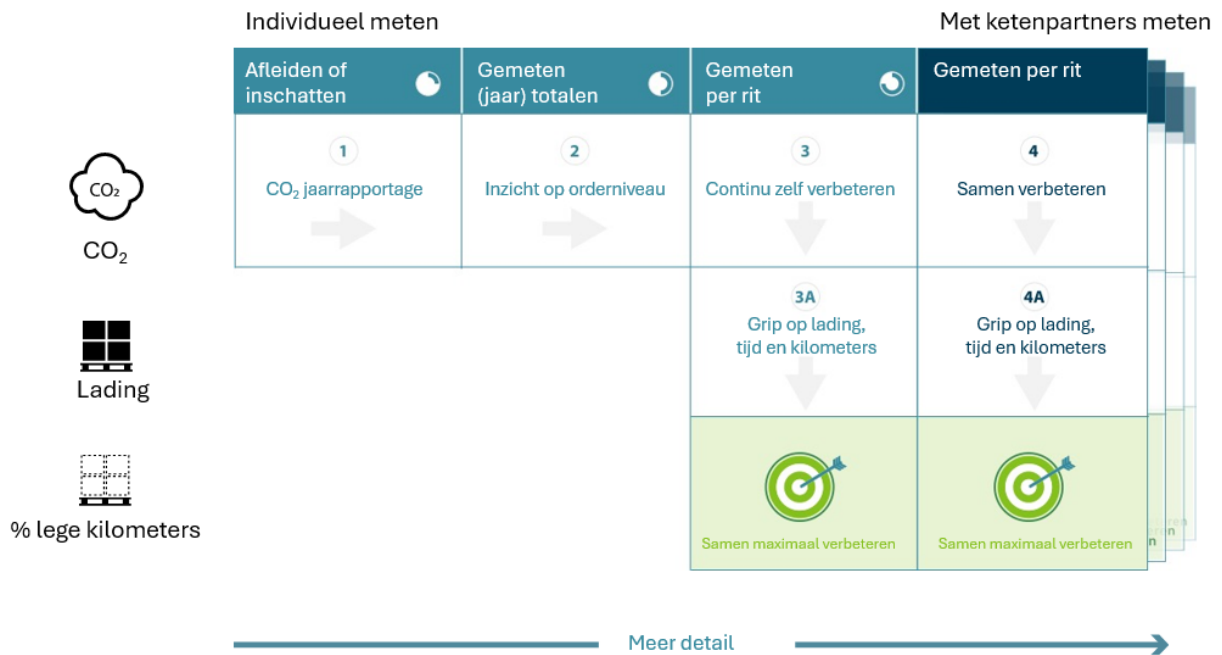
Individueel meten

Met ketenpartners meten

| Afleiden of inschatten | Gemeten (jaar) totalen | Gemeten per rit | Gemeten per rit |
|---|---|---|---|
| 1 $CO_2$ jaarrapportage | 2 Inzicht op orderniveau | 3 Continu zelf verbeteren | 4 Samen verbeteren |
| | | 3A Grip op lading, tijd en kilometers | 4A Grip op lading, tijd en kilometers |
| | | Samen maximaal verbeteren | Samen maximaal verbeteren |

$CO_2$

$CO_2$

Lading

% lege kilometers

Meer detail